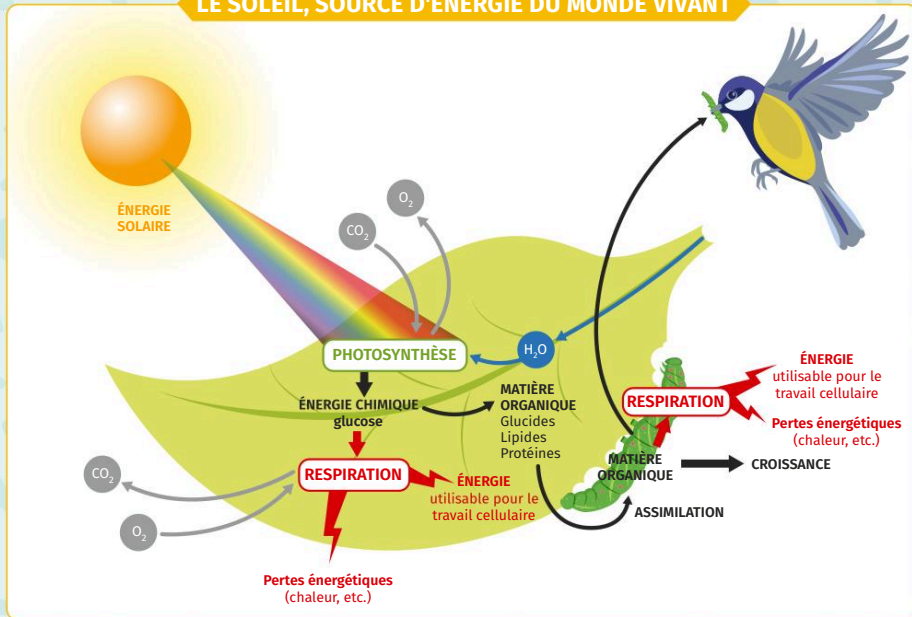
LE SOLEIL, SOURCE D'ÉNERGIE DU MONDE VIVANT

ÉNERGIE SOLAIRE

$CO_2$

$O_2$

PHOTOSYNTHÈSE

$H_2O$

ÉNERGIE CHIMIQUE
glucose

MATIÈRE ORGANIQUE
Glucides
Lipides
Protéines

$CO_2$

RESPIRATION

ÉNERGIE
utilisable pour le travail cellulaire

$O_2$

Pertes énergétiques
(chaleur, etc.)

ÉNERGIE
utilisable pour le travail cellulaire

RESPIRATION

Pertes énergétiques
(chaleur, etc.)

MATIÈRE ORGANIQUE

CROISSANCE

ASSIMILATION